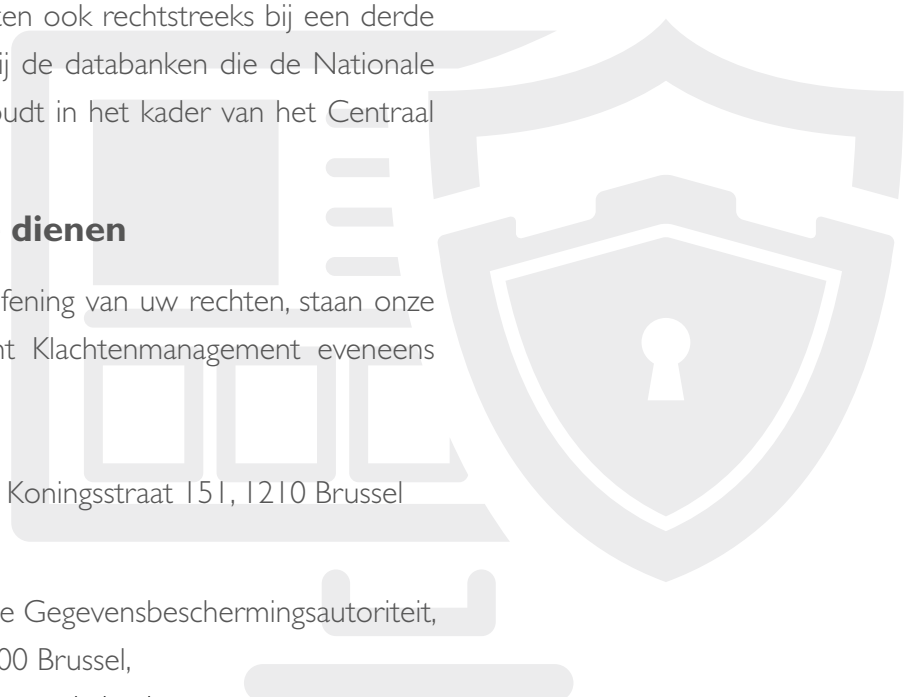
ten ook rechtstreeks bij een derde ij de databanken die de Nationale oudt in het kader van het Centraal

dienen

fening van uw rechten, staan onze nt Klachtenmanagement eveneens

Koningsstraat 151, 1210 Brussel

e Gegevensbeschermingsautoriteit, 00 Brussel,